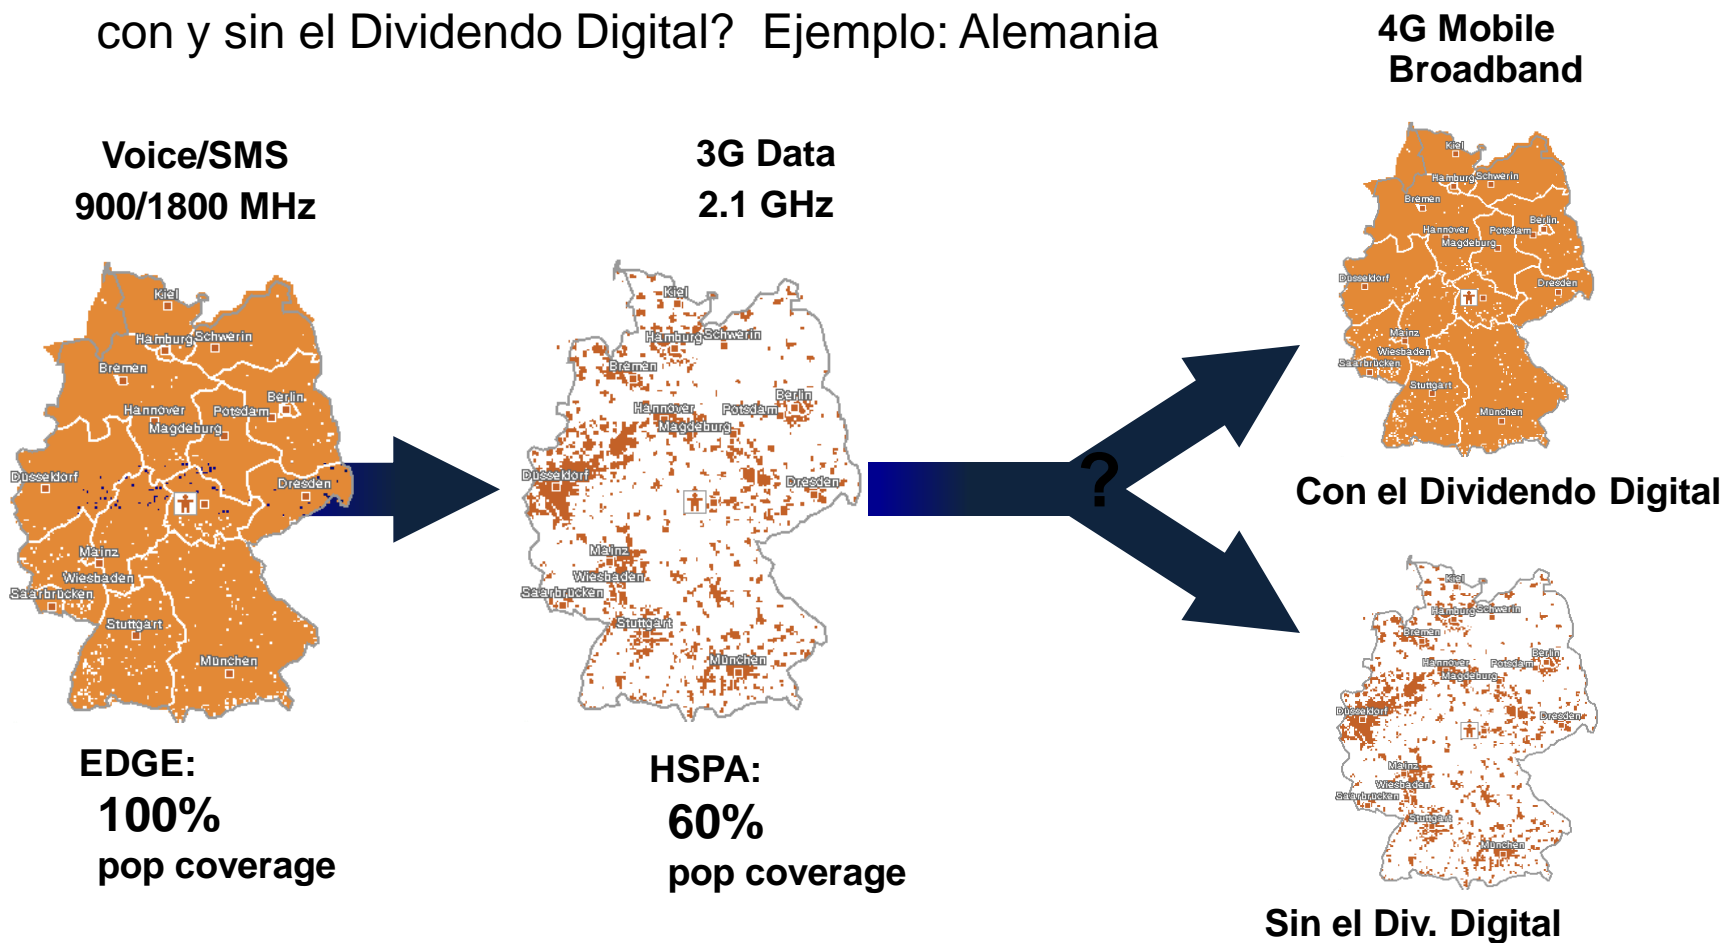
con y sin el Dividendo Digital? Ejemplo: Alemania

4G Mobile Broadband

Voice/SMS
900/1800 MHz

Kiel
Hamburg Schwerin
Bremen
Berlin
Hannover Potsdam
Magdeburg
Düsseldorf
Dresden
Mainz
Wiesbaden
Saarbrücken
Stuttgart
München

3G Data
2.1 GHz

Kiel
Hamburg Schwerin
Bremen
Berlin
Hannover Potsdam
Magdeburg
Düsseldorf
Dresden
Mainz
Wiesbaden
Saarbrücken
Stuttgart
München

?

Kiel
Hamburg Schwerin
Bremen
Berlin
Hannover Potsdam
Magdeburg
Düsseldorf
Dresden
Mainz
Wiesbaden
Saarbrücken
Stuttgart
München

Con el Dividendo Digital

Kiel
Hamburg Schwerin
Bremen
Berlin
Hannover Potsdam
Magdeburg
Düsseldorf
Dresden
Mainz
Wiesbaden
Saarbrücken
Stuttgart
München

EDGE:
100%
pop coverage

HSPA:
60%
pop coverage

Sin el Div. Digital